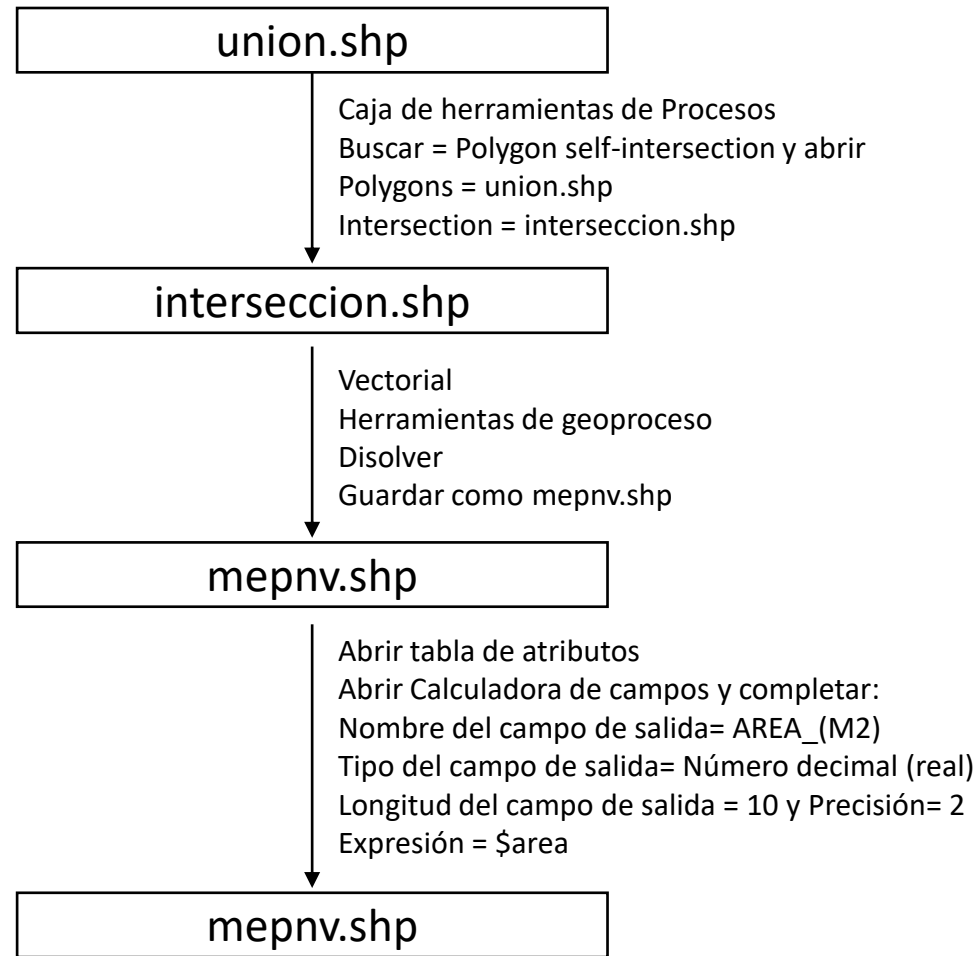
union.shp

Caja de herramientas de Procesos
Buscar = Polygon self-intersection y abrir
Polygons = union.shp
Intersection = interseccion.shp

interseccion.shp

Vectorial
Herramientas de geoproceso
Disolver
Guardar como mepnv.shp

mepnv.shp

Abrir tabla de atributos
Abrir Calculadora de campos y completar:
Nombre del campo de salida= AREA_(M2)
Tipo del campo de salida= Número decimal (real)
Longitud del campo de salida = 10 y Precisión= 2
Expresión = \$area

mepnv.shp